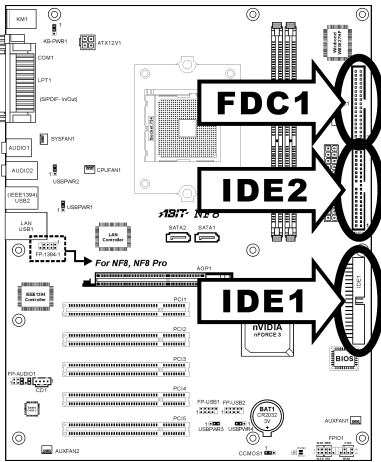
KM1
KB-PWR1
ATX12V1
COM1
LPT1
(SPDIF- In/Out)
SYSFAN1
AUDIO1
AUDIO2
CPUFAN1
USBPWR2
(IEEE1394) USB2
USBPWR1
LAN USB1
FP-1394-1
LAN Controller
SATA2
SATA1
For NF8, NF8 Pro
AGP1
IEEE1394 Controller
PCI1
PCI2
PCI3
PCI4
PCI5
FP-AUDIO1
CD1
FP-USB1
FP-USB2
USBPWR3
USBPWR4
BAT1 CR2032 3V
AUXFAN2
CCMOS1
AUXFAN1
FPIO1
BIOS
nVIDIA nFORCE 3
FDC1
IDE2
IDE1
IDE1
ABIT NF8
Socket 754